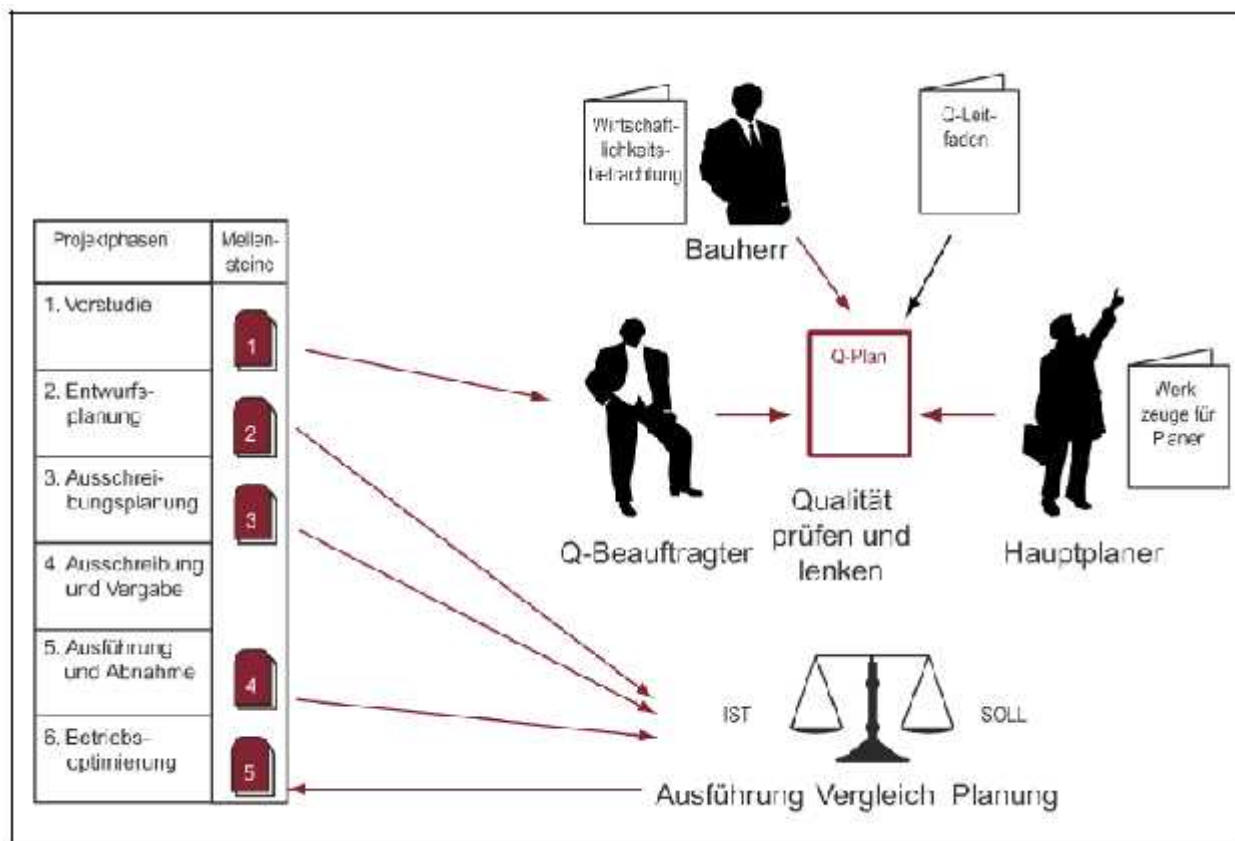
Wirtschaftlichkeitsbetrachtung

Q-Leitfaden

Bauherr

| Projektphasen | Meilensteine |
|---|---|
| 1. Vorstudie | 1 |
| 2. Entwurfsplanung | 2 |
| 3. Ausschreibungsplanung | 3 |
| 4. Ausschreibung und Vergabe | |
| 5. Ausführung und Abnahme | 4 |
| 6. Betriebsoptimierung | 5 |

Q-Plan

Werkzeuge für Planer

Q-Beauftragter

Qualität prüfen und lenken

Hauptplaner

IST

SOLL

Ausführung Vergleich Planung